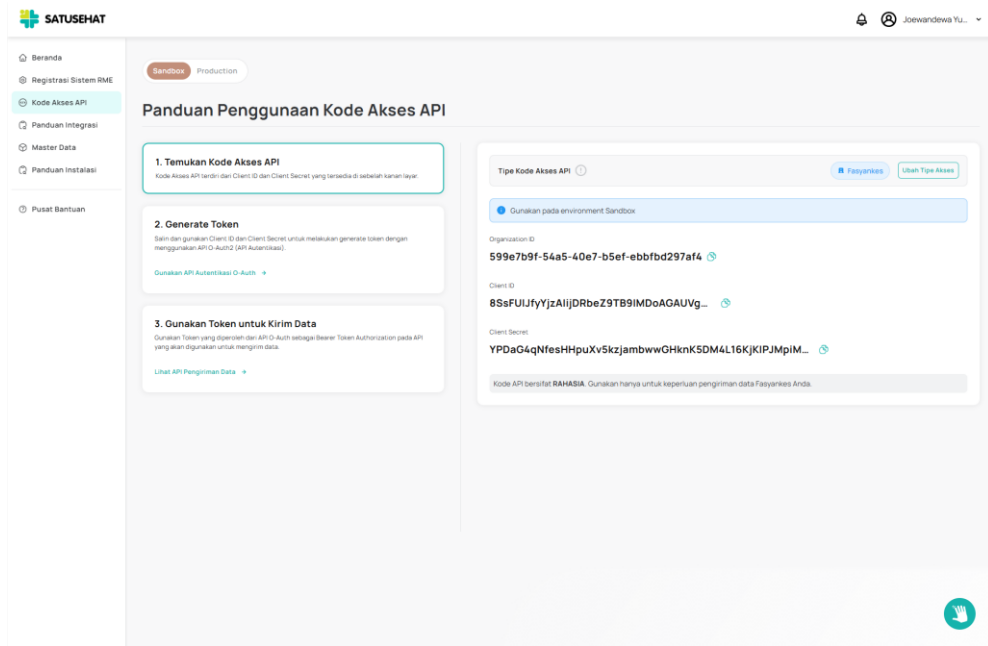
SATUSEHAT

Joewandewa Yu...

Beranda
Registrasi Sistem RME
Kode Akses API
Panduan Integrasi
Master Data
Panduan Instalasi

Pusat Bantuan

Sandbox Production

Panduan Penggunaan Kode Akses API

1. Temukan Kode Akses API
Kode Akses API terdiri dari Client ID dan Client Secret yang tersedia di sebelah kanan layar.

2. Generate Token
Salin dan gunakan Client ID dan Client Secret untuk melakukan generate token dengan menggunakan API O-Auth2 (API Autentikasi).

Gunakan API Autentikasi O-Auth →

3. Gunakan Token untuk Kirim Data
Gunakan Token yang diperoleh dari API O-Auth sebagai Bearer Token Authorization pada API yang akan digunakan untuk mengirim data.

Lihat API Pengiriman Data →

Tipe Kode Akses API

Fasyankes

Ubah Tipe Akses

Gunakan pada environment Sandbox

Organization ID
599e7b9f-54a5-40e7-b5ef-ebbfbd297af4

Client ID
8SsFUIJfyYjzAIijDRbeZ9TB9IMDoAGAUVg...

Client Secret
YPDaG4qNfesHHpuXv5kzjambwwGHknK5DM4L16KjKIPJMpiM...

Kode API bersifat RAHASIA. Gunakan hanya untuk keperluan pengiriman data Fasyankes Anda.